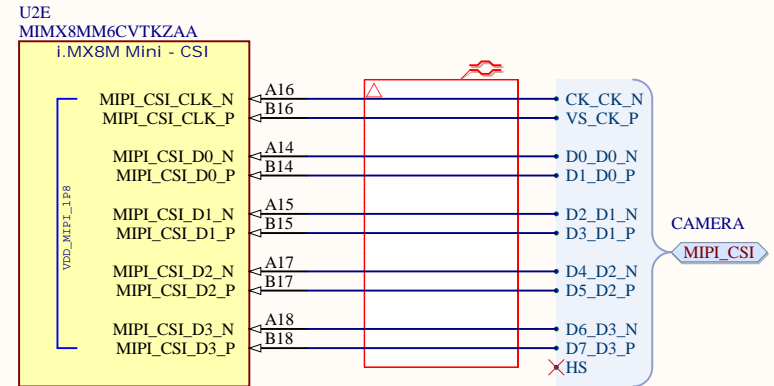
U2E
MIMX8MM6CVTKZAA
i.MX8M Mini - CSI

VDD_MIPI_1P8

MIPI_CSI_CLK_N A16
MIPI_CSI_CLK_P B16
MIPI_CSI_D0_N A14
MIPI_CSI_D0_P B14
MIPI_CSI_D1_N A15
MIPI_CSI_D1_P B15
MIPI_CSI_D2_N A17
MIPI_CSI_D2_P B17
MIPI_CSI_D3_N A18
MIPI_CSI_D3_P B18

CK_CK_N
VS_CK_P
D0_D0_N
D1_D0_P
D2_D1_N
D3_D1_P
D4_D2_N
D5_D2_P
D6_D3_N
D7_D3_P
HS

CAMERA
MIPI_CSI